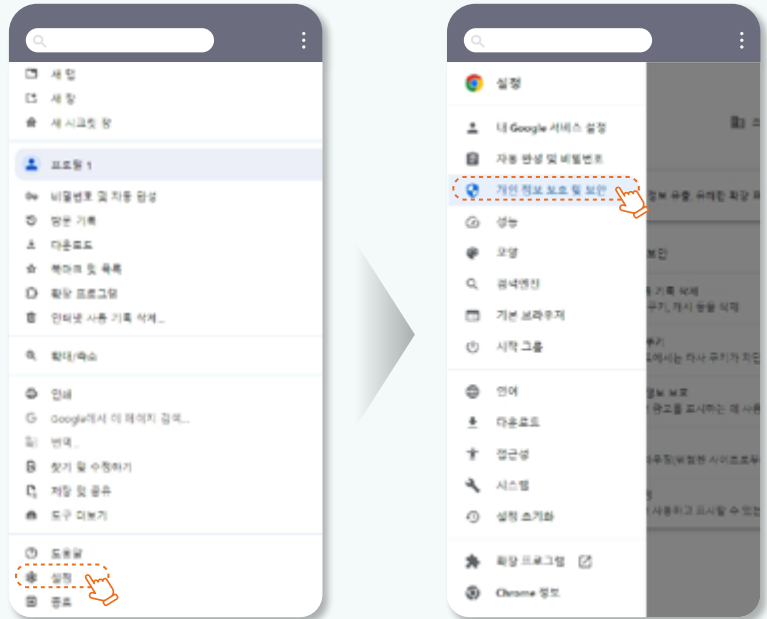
새 탭
새 창
새 시크릿 창
프로필 1
비밀번호 및 자동 완성
방문 기록
다운로드
북마크 및 목록
확장 프로그램
인터넷 사용 기록 삭제...
확대/축소
인쇄
Google에서 이 페이지 검색...
번역...
찾기 및 수정하기
저장 및 공유
도구 더보기
도움말
설정
종료

설정
내 Google 서비스 설정
자동 완성 및 비밀번호
개인 정보 보호 및 보안
성능
모양
검색엔진
기본 브라우저
시작 그룹
언어
다운로드
접근성
시스템
설정 초기화
확장 프로그램
Chrome 정보